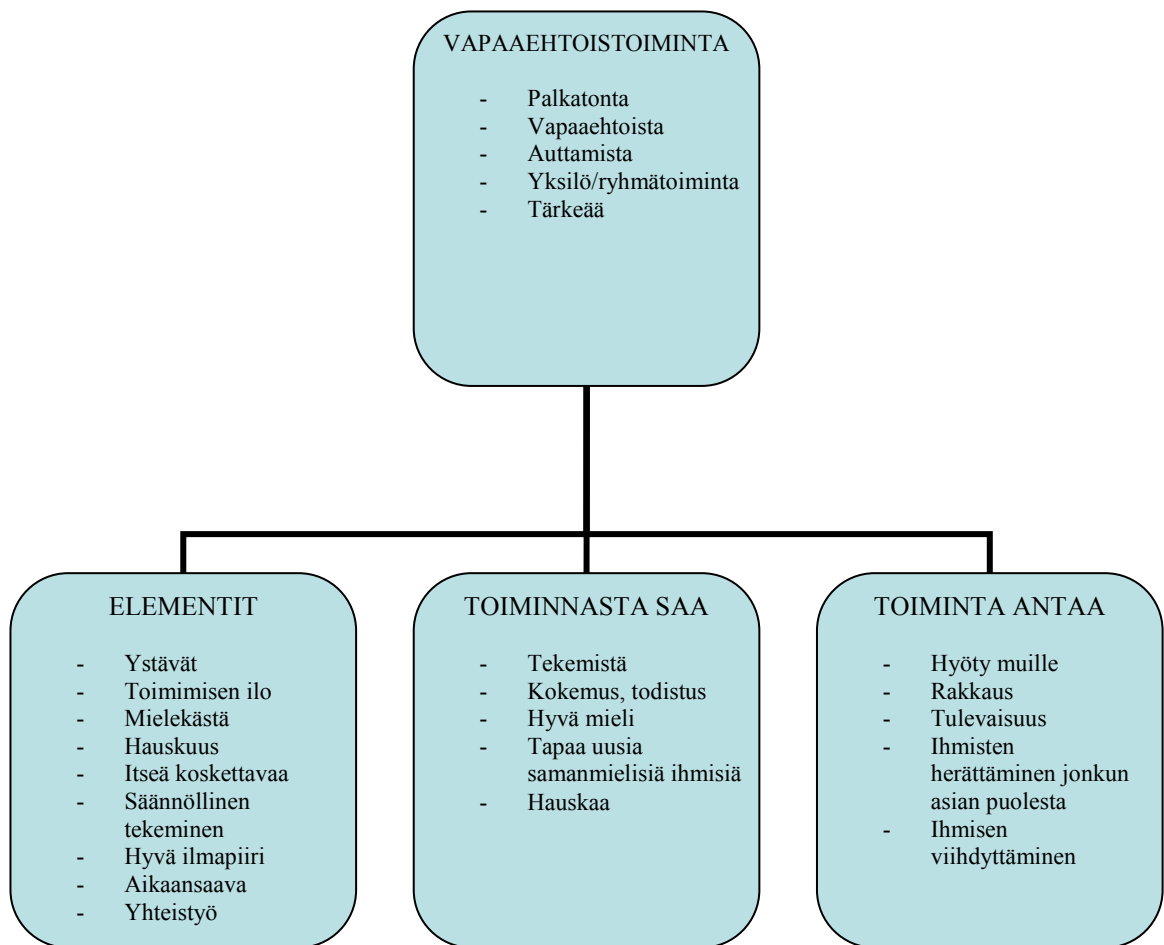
VAPAAEHTOISTOIMINTA

- Palkatonta
- Vapaaehtoista
- Auttamista
- Yksilö/ryhmätoiminta
- Tärkeää

ELEMENTIT

- Ystävät
- Toimimisen ilo
- Mielekästä
- Hauskuus
- Itseä koskettavaa
- Säännöllinen tekeminen
- Hyvä ilmapiiri
- Aikaansaava
- Yhteistyö

TOIMINNASTA SAA

- Tekemistä
- Kokemus, todistus
- Hyvä mieli
- Tapaa uusia samanmielisiä ihmisiä
- Hauskaa

TOIMINTA ANTAA

- Hyöty muille
- Rakkaus
- Tulevaisuus
- Ihmisten herättäminen jonkun asian puolesta
- Ihmisen viihdyttäminen